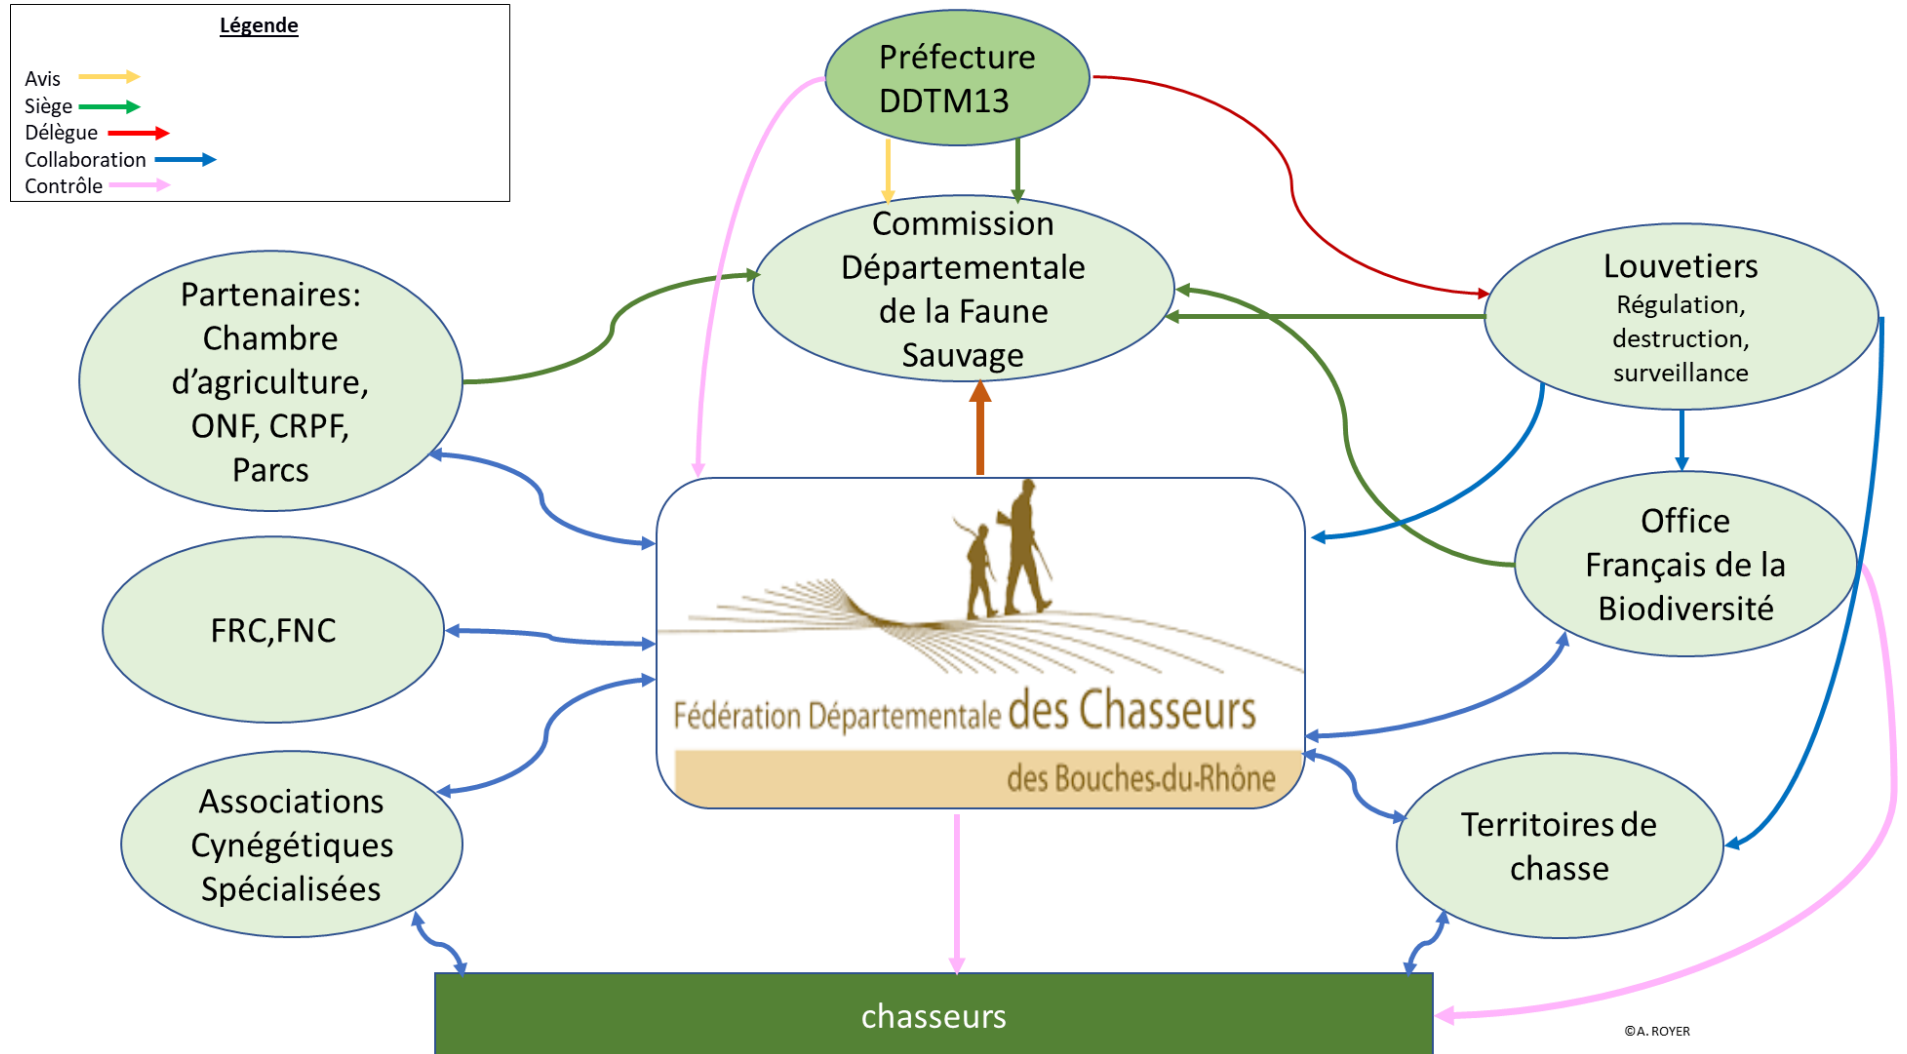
Légende

Avis
Siège
Délègue
Collaboration
Contrôle

Préfecture DDTM13

Commission Départementale de la Faune Sauvage

Partenaires: Chambre d'agriculture, ONF, CRPF, Parcs

Louvetiers
Régulation, destruction, surveillance

FRC,FNC

Fédération Départementale des Chasseurs
des Bouches-du-Rhône

Office Français de la Biodiversité

Associations Cynégétiques Spécialisées

Territoires de chasse

chasseurs

©A. ROYER